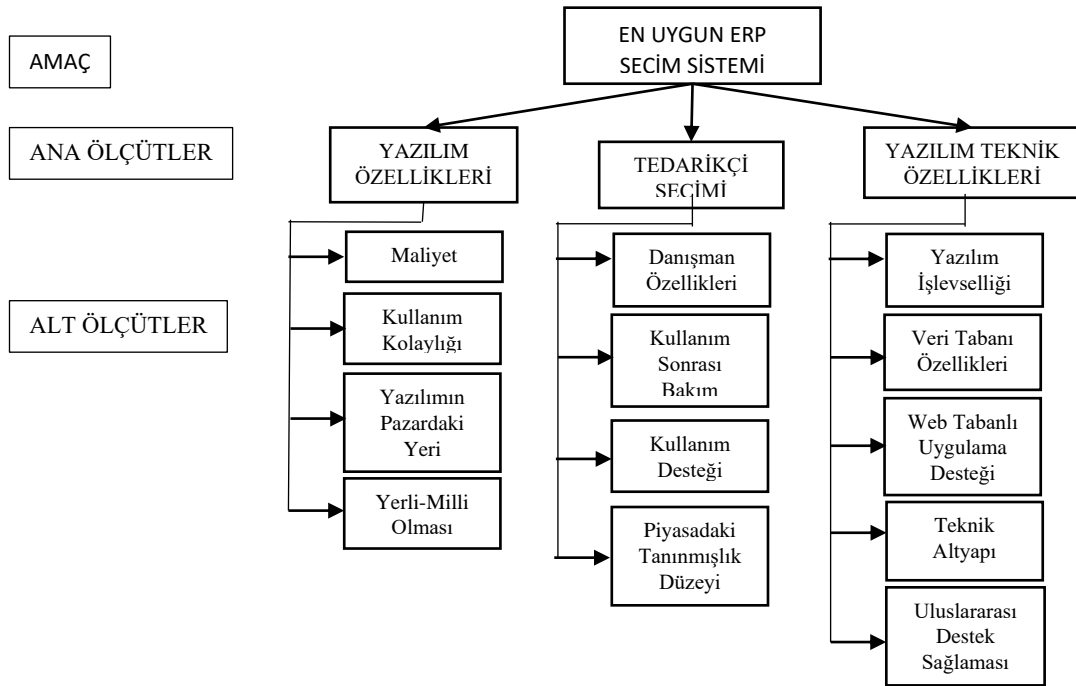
AMAÇ

EN UYGUN ERP SECİM SİSTEMİ

ANA ÖLÇÜTLER

YAZILIM ÖZELLİKLERİ

TEDARİKÇİ SEÇİMİ

YAZILIM TEKNİK ÖZELLİKLERİ

ALT ÖLÇÜTLER

Maliyet

Kullanım Kolaylığı

Yazılımın Pazardaki Yeri

Yerli-Milli Olması

Danışman Özellikleri

Kullanım Sonrası Bakım

Kullanım Desteği

Piyasadaki Tanınmışlık Düzeyi

Yazılım İşlevselliği

Veri Tabanı Özellikleri

Web Tabanlı Uygulama Desteği

Teknik Altyapı

Uluslararası Destek Sağlaması